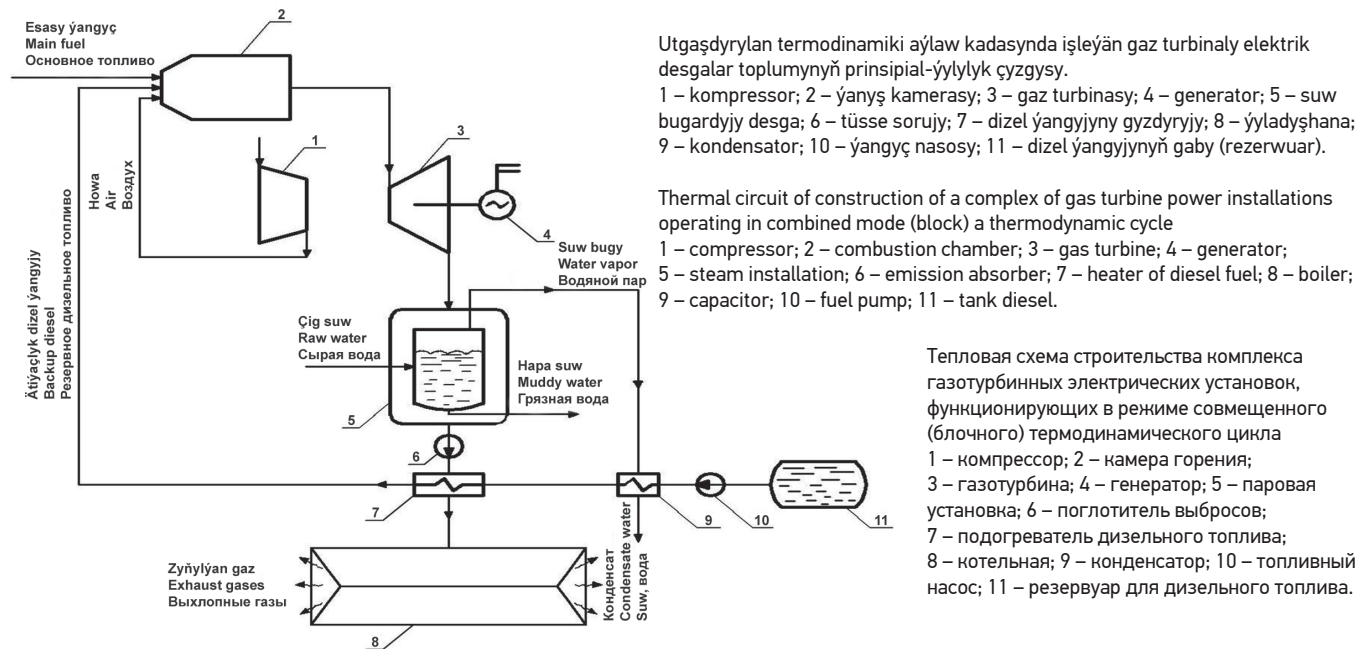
Esasy ýangyç
Main fuel
Основное топливо

2

1

3

Howa
Air
Воздух

Ätiýaçlyk dizel ýangyjy
Backup diesel
Резервное дизельное топливо

4

Suw bugy
Water vapor
Водяной пар

Çig suw
Raw water
Сырая вода

Hapa suw
Muddy water
Грязная вода

5

6

7

9

10

11

Конденсат
Condensate water
Suw, вода

Zyňylýan gaz
Exhaust gases
Выхлопные газы

8

Utgaşdyrylan termodinamiki aýlaw kadasynda işleýän gaz turbinaly elektrik desgalar toplumynyň prinsipial-ýylylyk çyzgysy.
1 – kompressor; 2 – ýanyş kamerasy; 3 – gaz turbinasy; 4 – generator; 5 – suw bugardyjy desga; 6 – tüsse sorujy; 7 – dizel ýangyjyny gyzdyryjy; 8 – ýyladyşhana; 9 – kondensator; 10 – ýangyç nasosy; 11 – dizel ýangyjynyň gaby (rezerwuar).

Thermal circuit of construction of a complex of gas turbine power installations operating in combined mode (block) a thermodynamic cycle
1 – compressor; 2 – combustion chamber; 3 – gas turbine; 4 – generator; 5 – steam installation; 6 – emission absorber; 7 – heater of diesel fuel; 8 – boiler; 9 – capacitor; 10 – fuel pump; 11 – tank diesel.

Тепловая схема строительства комплекса газотурбинных электрических установок, функционирующих в режиме совмещенного (блочного) термодинамического цикла
1 – компрессор; 2 – камера горения; 3 – газотурбина; 4 – генератор; 5 – паровая установка; 6 – поглотитель выбросов; 7 – подогреватель дизельного топлива; 8 – котельная; 9 – конденсатор; 10 – топливный насос; 11 – резервуар для дизельного топлива.